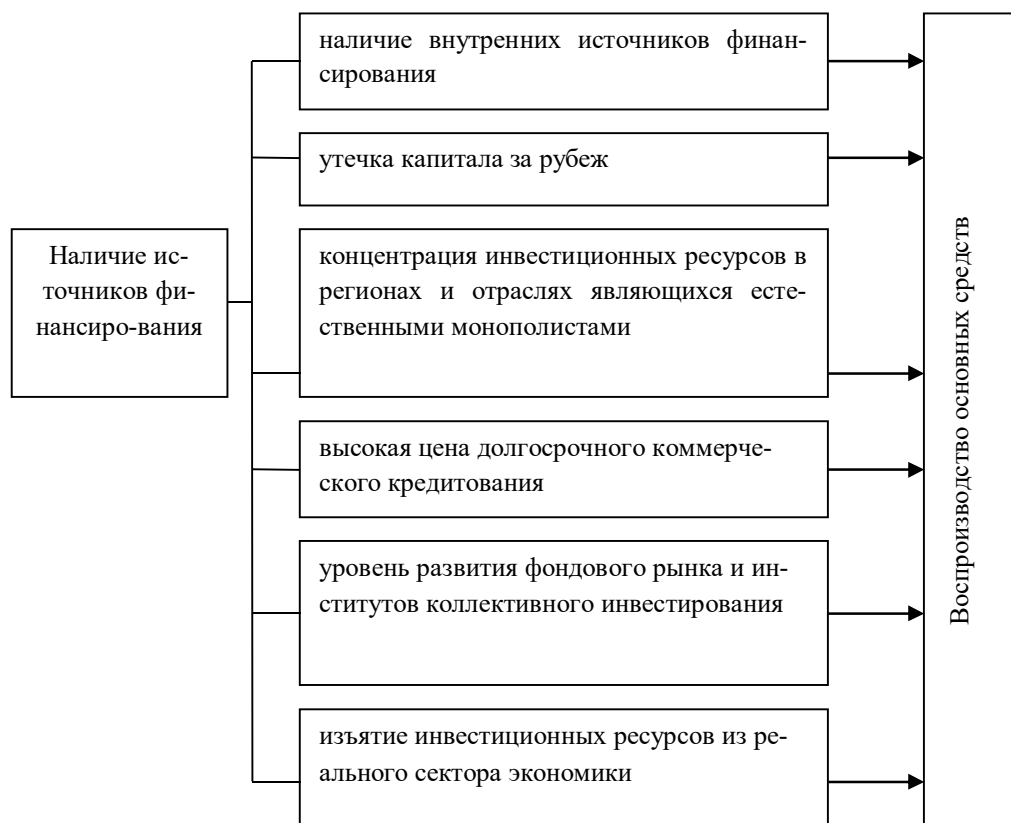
Наличие источников финансиро-вания

наличие внутренних источников финансирования

утечка капитала за рубеж

концентрация инвестиционных ресурсов в регионах и отраслях являющихся естественными монополистами

высокая цена долгосрочного коммерческого кредитования

уровень развития фондового рынка и институтов коллективного инвестирования

изъятие инвестиционных ресурсов из реального сектора экономики

Воспроизводство основных средств